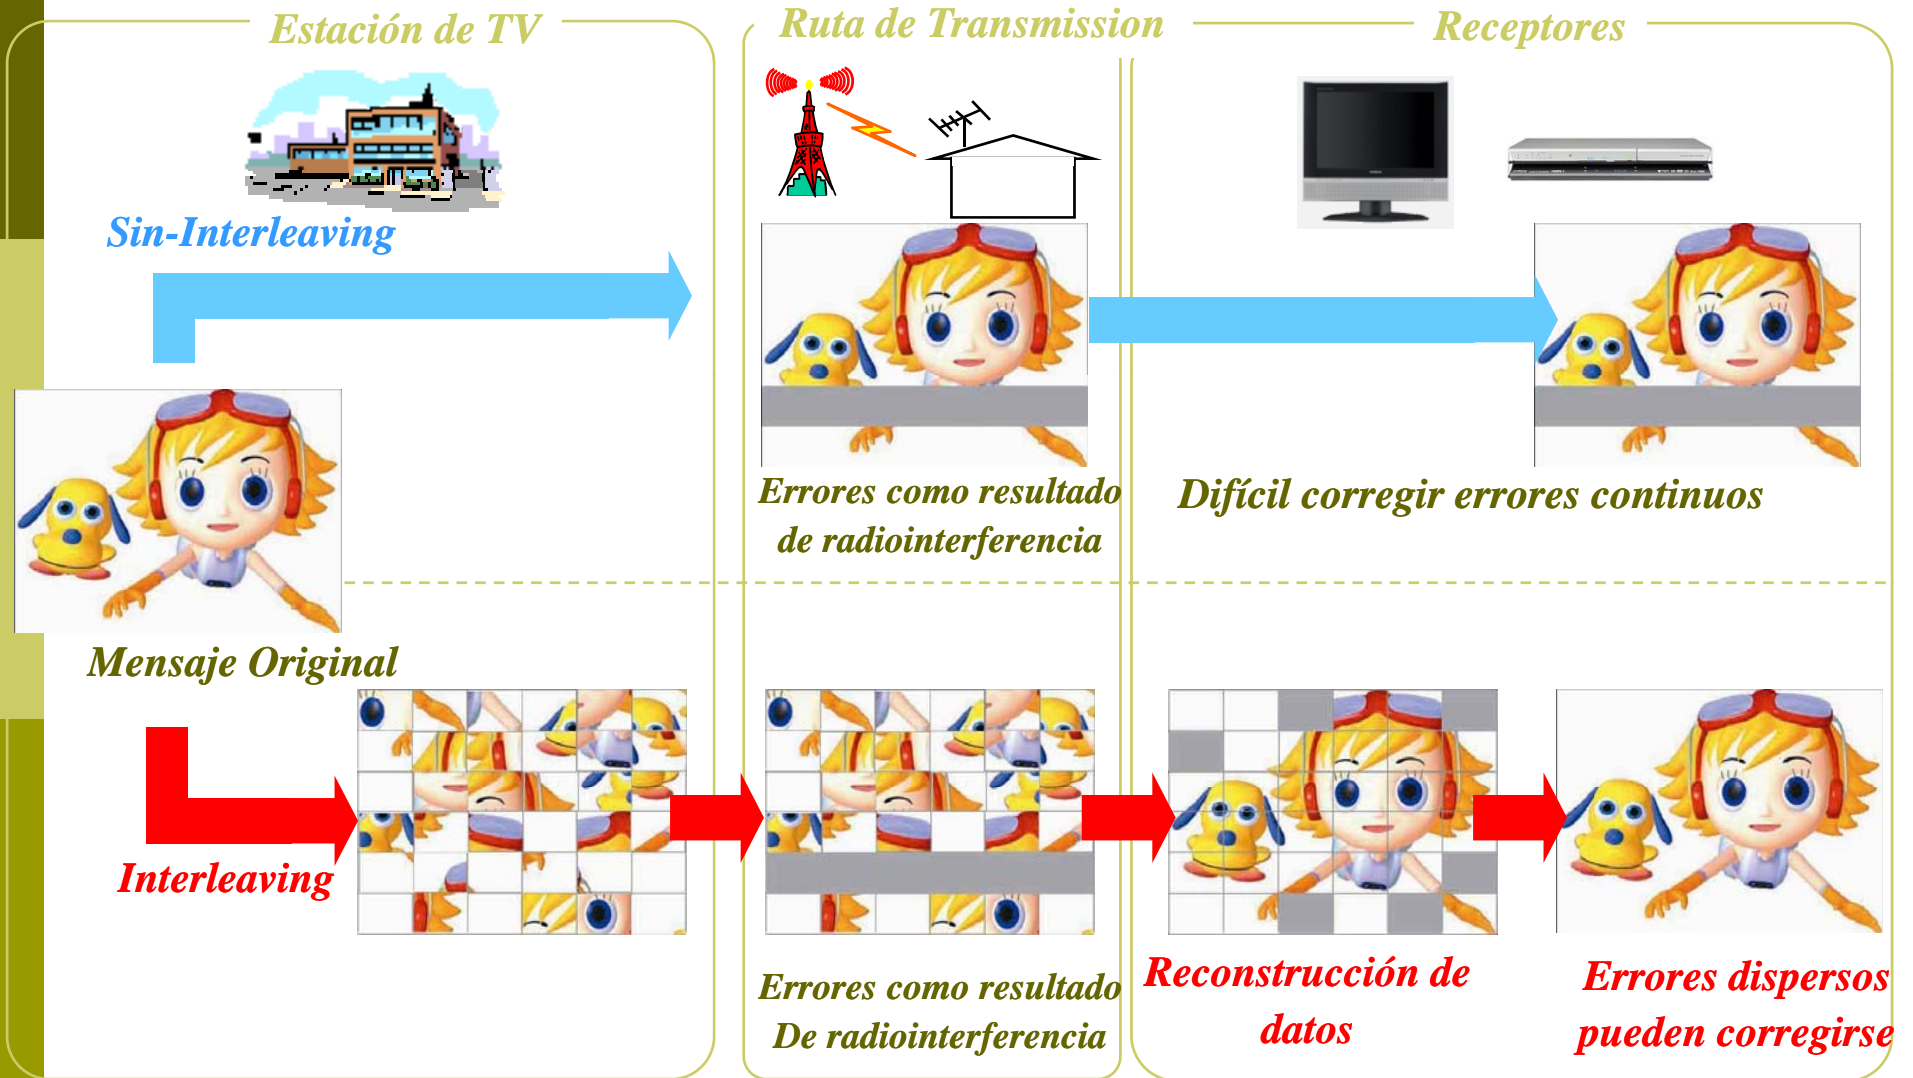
Estación de TV

Ruta de Transmission

Receptores

Sin-Interleaving

Errores como resultado de radiointerferencia

Difícil corregir errores continuos

Mensaje Original

Interleaving

Errores como resultado De radiointerferencia

Reconstrucción de datos

Errores dispersos pueden corregirse